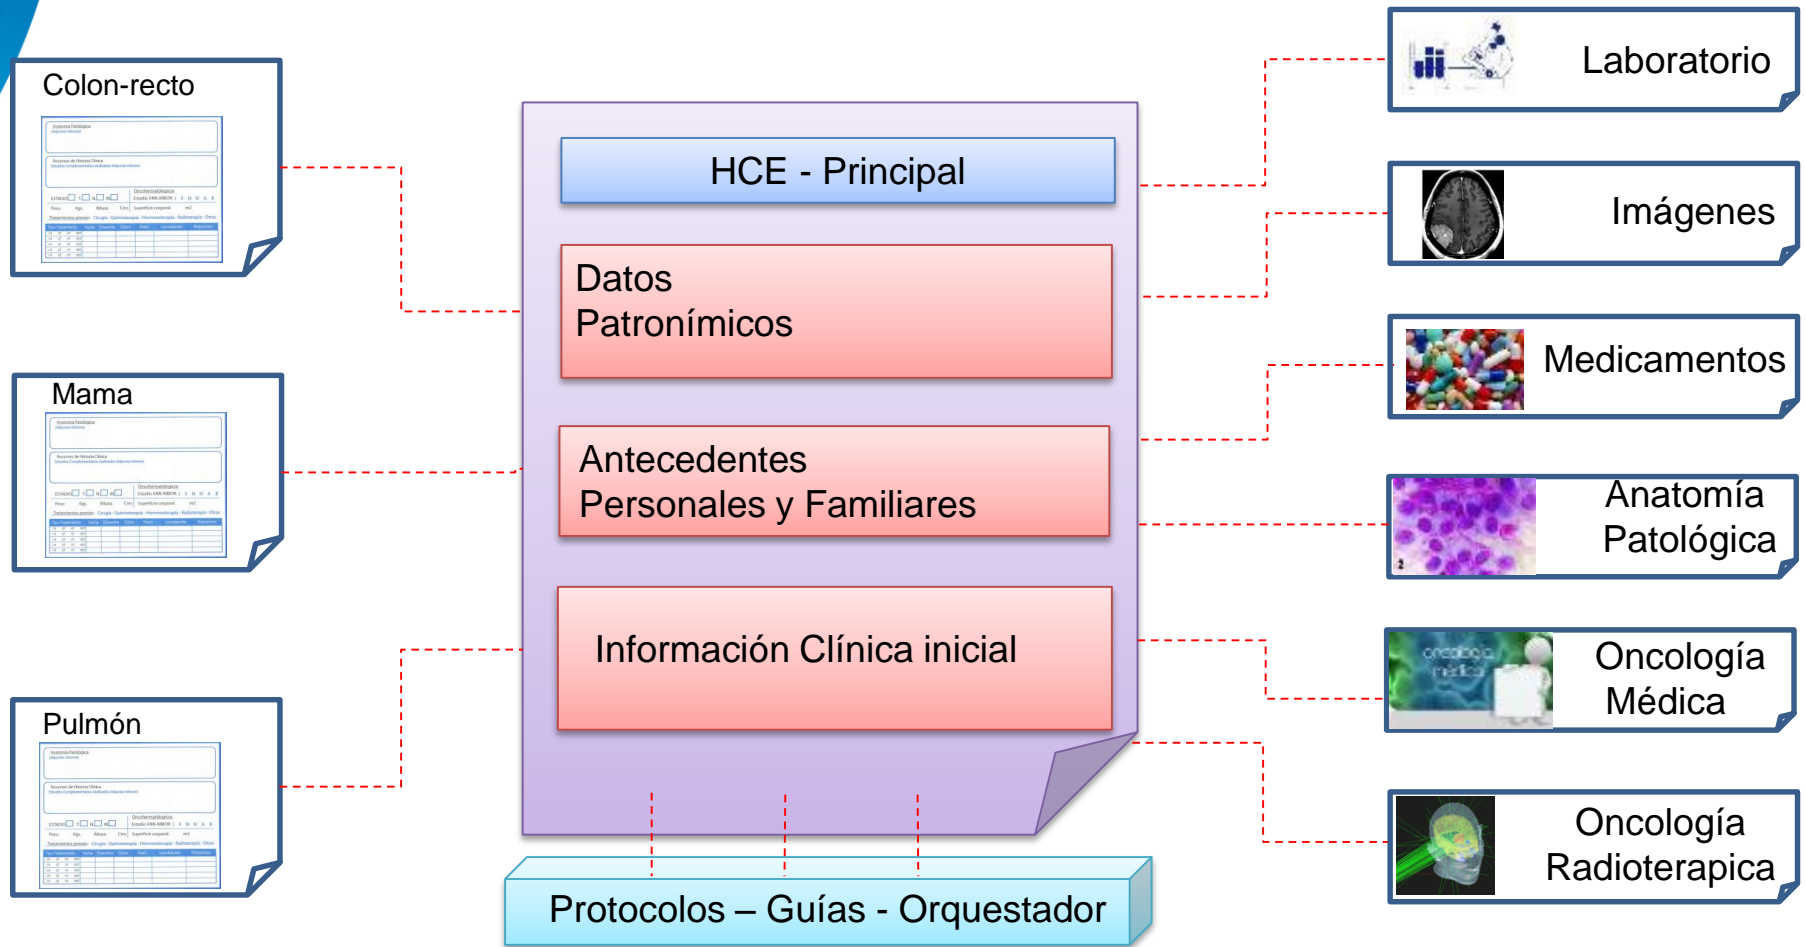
Colon-recto

Mama

Pulmón

HCE - Principal

Datos Patronímicos

Antecedentes Personales y Familiares

Información Clínica inicial

Protocolos – Guías - Orquestador

Laboratorio

Imágenes

Medicamentos

Anatomía Patológica

Oncología Médica

Oncología Radioterapica